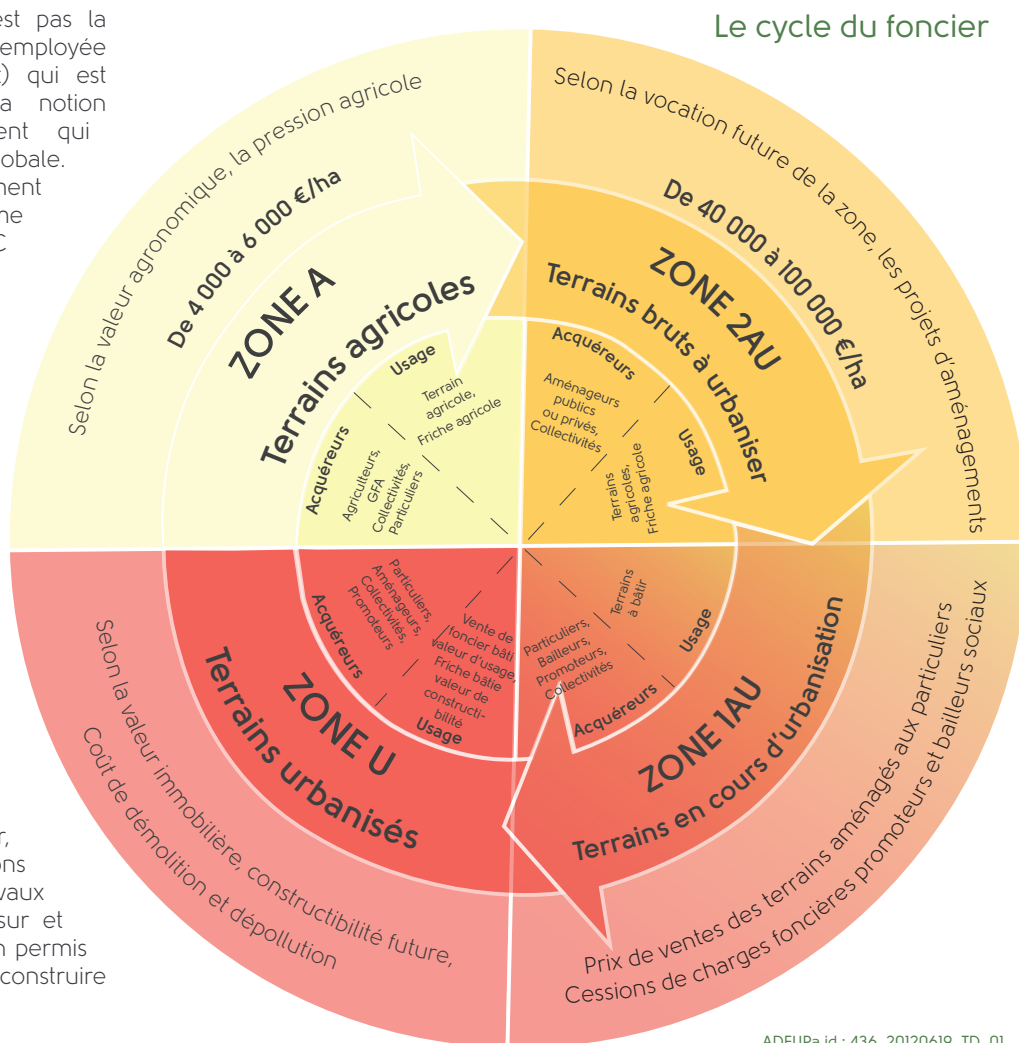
est pas la employée ) qui est a notion ent qui obale. ment ne C

Le cycle du foncier

Selon la valeur agronomique, la pression agricole

De 4 000 à 6 000 €/ha

ZONE A

Terrains agricoles

Usage

Terrain agricole, Friche agricole

Acquéreurs

Agriculteurs, GFA Collectivités, Particuliers

Selon la vocation future de la zone, les projets d'aménagements

De 40 000 à 100 000 €/ha

ZONE 2AU

Terrains bruts à urbaniser

Acquéreurs

Aménageurs publics ou privés, Collectivités

Usage

Terrains agricoles, Friche agricole

Particuliers, Aménageurs, Collectivités, Promoteurs

Acquéreurs

Vente de /foncier bâti valeur d'usage, Friche bâtie valeur de constructibilité

Usage

ZONE U

Terrains urbanisés

Selon la valeur immobilière, constructibilité future, Coût de démolition et dépollution

Terrains à bâtir

Usage

Particuliers, Bailleurs, Promoteurs, Collectivités

Acquéreurs

ZONE 1AU

Terrains en cours d'urbanisation

Prix de ventes des terrains aménagés aux particuliers
Cessions de charges foncières promoteurs et bailleurs sociaux

r, ons vaux sur et n permis construire

ADEUPa id : 436_20120619_TD_01